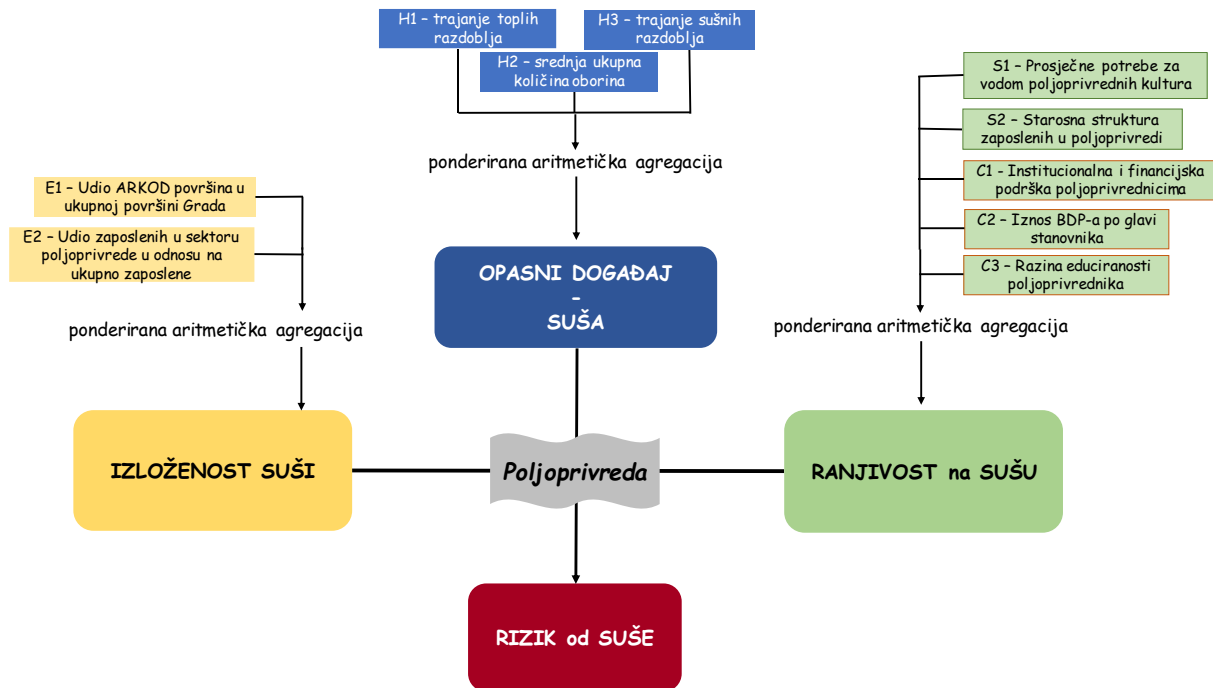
H1 – trajanje toplih razdoblja

H3 – trajanje sušnih razdoblja

H2 – srednja ukupna količina oborina

ponderirana aritmetička agregacija

S1 – Prosječne potrebe za vodom poljoprivrednih kultura

S2 – Starosna struktura zaposlenih u poljoprivredi

C1 – Institucionalna i financijska podrška poljoprivrednicima

C2 – Iznos BDP-a po glavi stanovnika

C3 – Razina educiranosti poljoprivrednika

ponderirana aritmetička agregacija

E1 – Udio ARKOD površina u ukupnoj površini Grada

E2 – Udio zaposlenih u sektoru poljoprivrede u odnosu na ukupno zaposlene

ponderirana aritmetička agregacija

OPASNI DOGAĐAJ - SUŠA

IZLOŽENOST SUŠI

Poljoprivreda

RANJIVOST na SUŠU

RIZIK od SUŠE